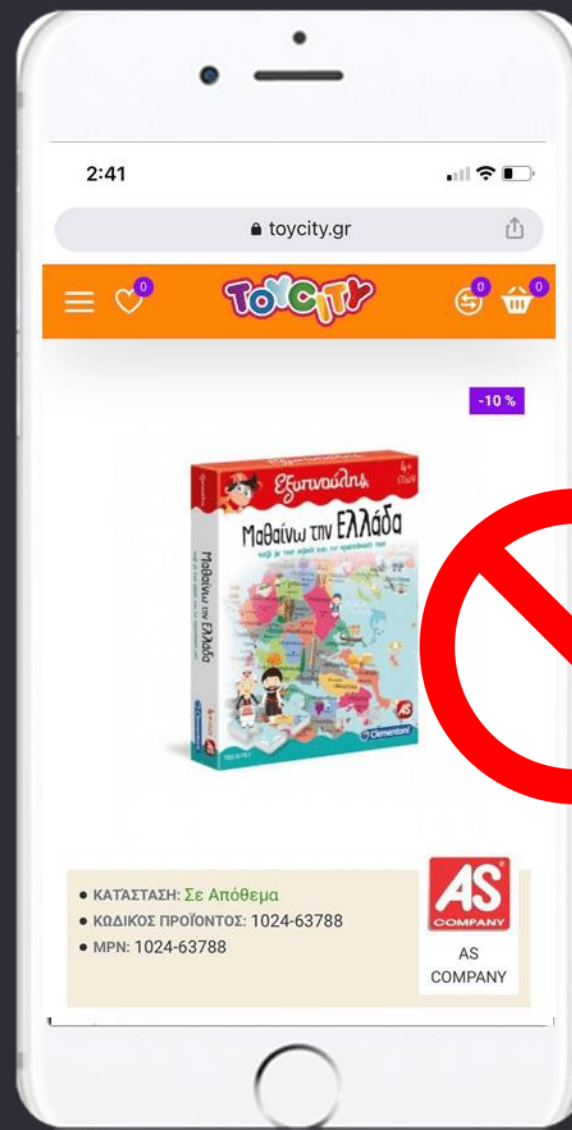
2:41

toycity.gr

0

TOYCITY

0 0

-10 %

Εξυπνούλης

4+ ετών

Μαθαίνω την Ελλάδα

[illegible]

Μαθαίνω την Ελλάδα

AS

Clementoni

• ΚΑΤΑΣΤΑΣΗ: Σε Απόθεμα
• ΚΩΔΙΚΟΣ ΠΡΟΪΟΝΤΟΣ: 1024-63788
• MPN: 1024-63788

AS COMPANY

AS COMPANY